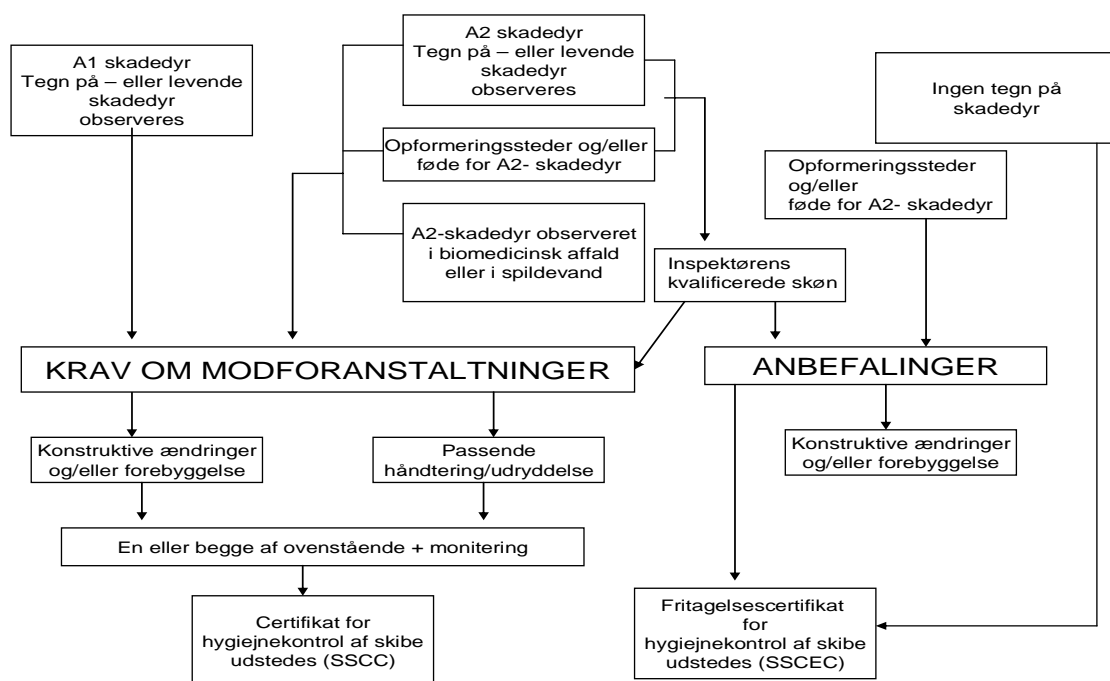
A1 skadedyr
Tegn på – eller levende skadedyr observeres

A2 skadedyr
Tegn på – eller levende skadedyr observeres

Opformeringssteder og/eller føde for A2- skadedyr

A2-skadedyr observeret i biomedicinsk affald eller i spildevand

Ingen tegn på skadedyr

Opformeringssteder og/eller føde for A2- skadedyr

Inspektørens kvalificerede skøn

KRAV OM MODFORANSTALTNINGER

ANBEFALINGER

Konstruktive ændringer og/eller forebyggelse

Passende håndtering/udryddelse

Konstruktive ændringer og/eller forebyggelse

En eller begge af ovenstående + monitering

Certifikat for hygiejnekontrol af skibe udstedes (SSCC)

Fritagelsescertifikat for hygiejnekontrol af skibe udstedes (SSCEC)